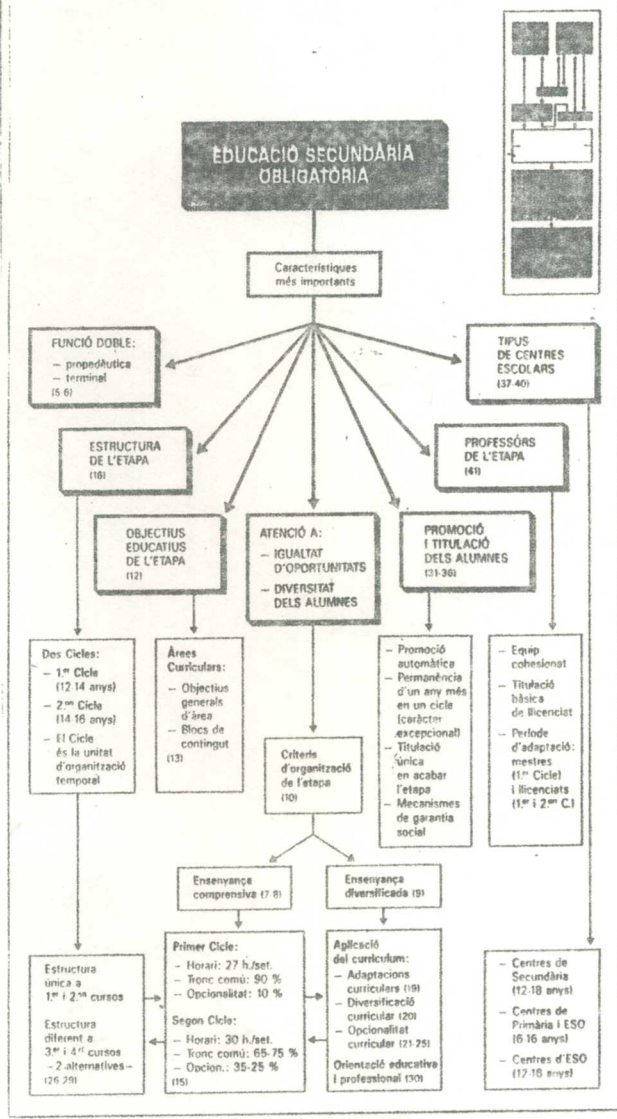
EDUCACIÓ SECUNDÀRIA OBLIGATÒRIA

Característiques més importants

FUNCIÓ DOBLE:
– propedèutica
– terminal
(5-6)

TIPUS DE CENTRES ESCOLARS
(37-40)

ESTRUCTURA DE L'ETAPA
(16)

PROFESSORS DE L'ETAPA
(41)

OBJECTIUS EDUCATIUS DE L'ETAPA
(12)

ATENCIÓ A:
– IGUALTAT D'OPORTUNITATS
– DIVERSITAT DELS ALUMNES

PROMOCIÓ I TITULACIÓ DELS ALUMNES
(31-36)

Dos Cicles:
– 1.er Cicle (12-14 anys)
– 2.on Cicle (14-16 anys)
– El Cicle és la unitat d'organització temporal

Àrees Curriculars:
– Objectius generals d'àrea
– Blocs de contingut
(13)

– Promoció automàtica
– Permanència d'un any més en un cicle (caràcter excepcional)
– Titulació única en acabar l'etapa
– Mecanismes de garantia social

– Equip cohesionat
– Titulació bàsica de llicenciat
– Període d'adaptació: mestres (1.er Cicle) i llicenciats (1.er i 2.on C.)

Criteris d'organització de l'etapa
(10)

Ensenyança comprensiva (7-8)

Ensenyança diversificada (9)

Estructura única a 1.er i 2.on cursos

Estructura diferent a 3.er i 4.rt cursos – 2 alternatives –
(26-29)

Primer Cicle:
– Horari: 27 h./set.
– Tronc comú: 90 %
– Opcionalitat: 10 %

Segon Cicle:
– Horari: 30 h./set.
– Tronc comú: 65-75 %
– Opcion.: 35-25 %
(15)

Aplicació del currículum:
– Adaptacions curriculars (19)
– Diversificació curricular (20)
– Opcionalitat curricular (21-25)

Orientació educativa i professional (30)

– Centres de Secundària (12-18 anys)
– Centres de Primària i ESO (6-16 anys)
– Centres d'ESO (12-16 anys)